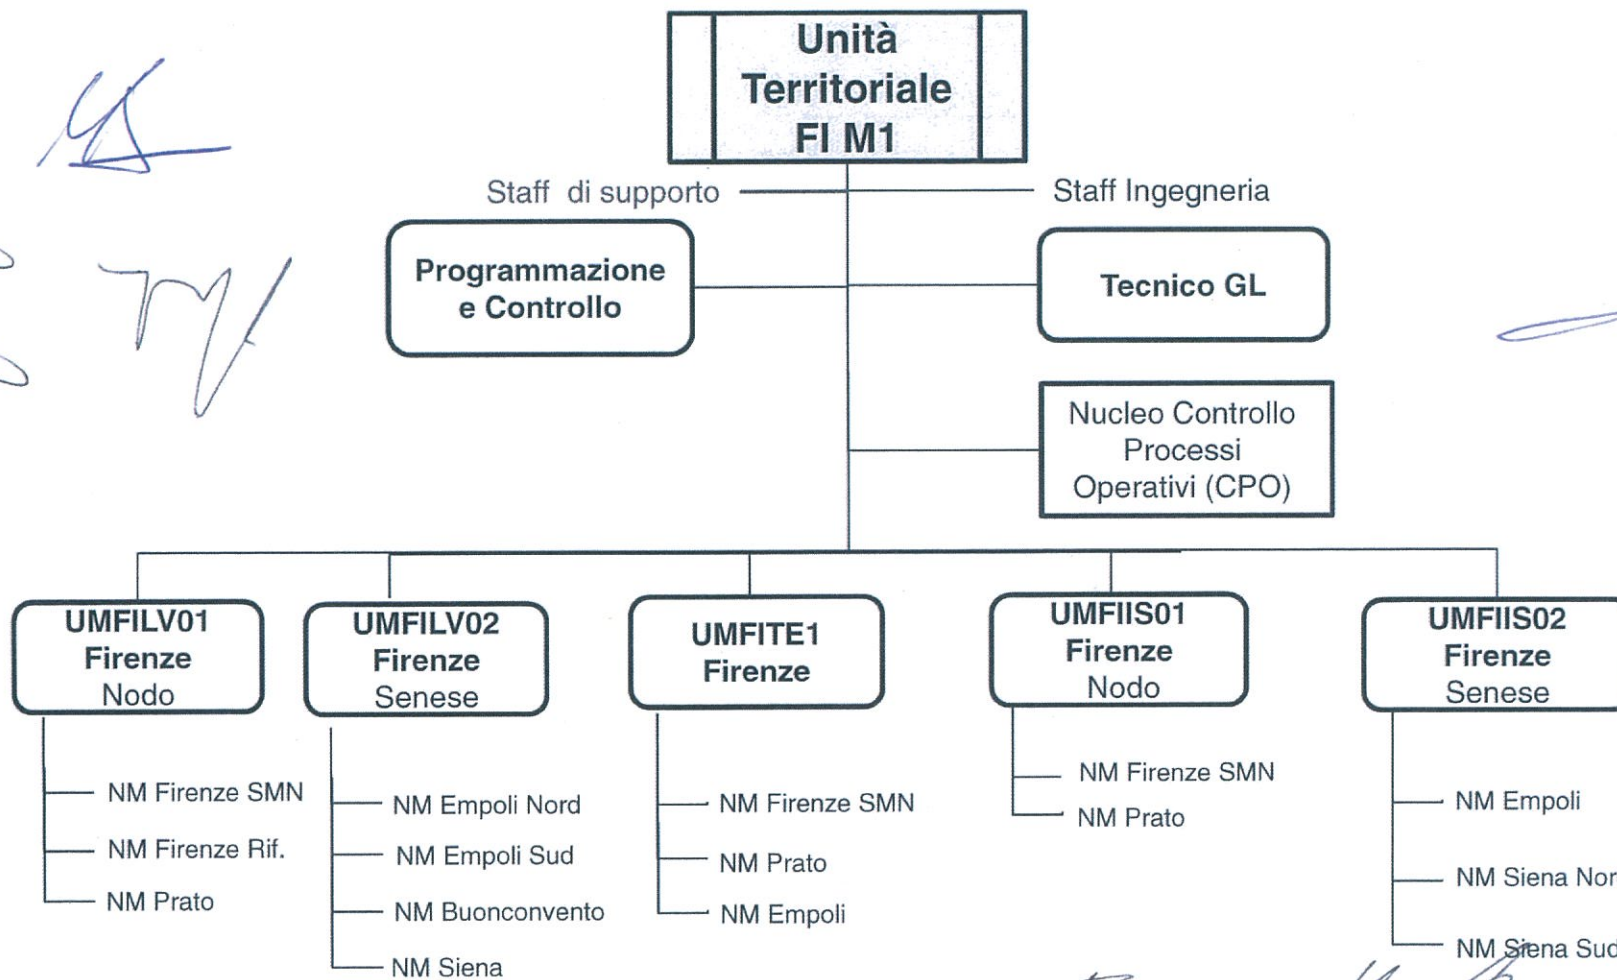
Unità Territoriale FI M1

Staff di supporto

Staff Ingegneria

Programmazione e Controllo

Tecnico GL

Nucleo Controllo Processi Operativi (CPO)

UMFILV01 Firenze Nodo

NM Firenze SMN

NM Firenze Rif.

NM Prato

UMFILV02 Firenze Senese

NM Empoli Nord

NM Empoli Sud

NM Buonconvento

NM Siena

UMFITE1 Firenze

NM Firenze SMN

NM Prato

NM Empoli

UMFIIS01 Firenze Nodo

NM Firenze SMN

NM Prato

UMFIIS02 Firenze Senese

NM Empoli

NM Siena Nor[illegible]

NM Siena Sud